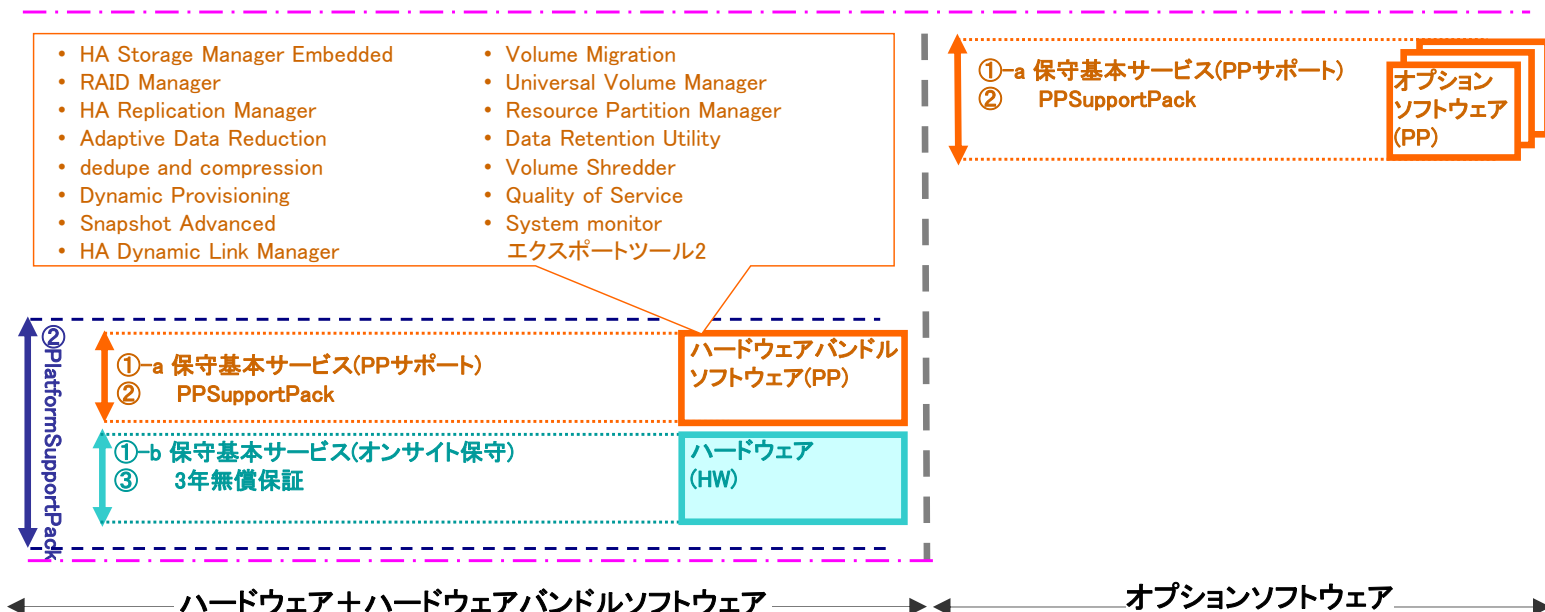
• HA Storage Manager Embedded
• RAID Manager
• HA Replication Manager
• Adaptive Data Reduction
• dedupe and compression
• Dynamic Provisioning
• Snapshot Advanced
• HA Dynamic Link Manager

• Volume Migration
• Universal Volume Manager
• Resource Partition Manager
• Data Retention Utility
• Volume Shredder
• Quality of Service
• System monitor
エクスポートツール2

①-a 保守基本サービス(PPサポート)
② PPSupportPack

オプションソフトウェア(PP)

②PlatformSupportPack

①-a 保守基本サービス(PPサポート)
② PPSupportPack

ハードウェアバンドルソフトウェア(PP)

①-b 保守基本サービス(オンサイト保守)
③ 3年無償保証

ハードウェア(HW)

ハードウェア＋ハードウェアバンドルソフトウェア

オプションソフトウェア